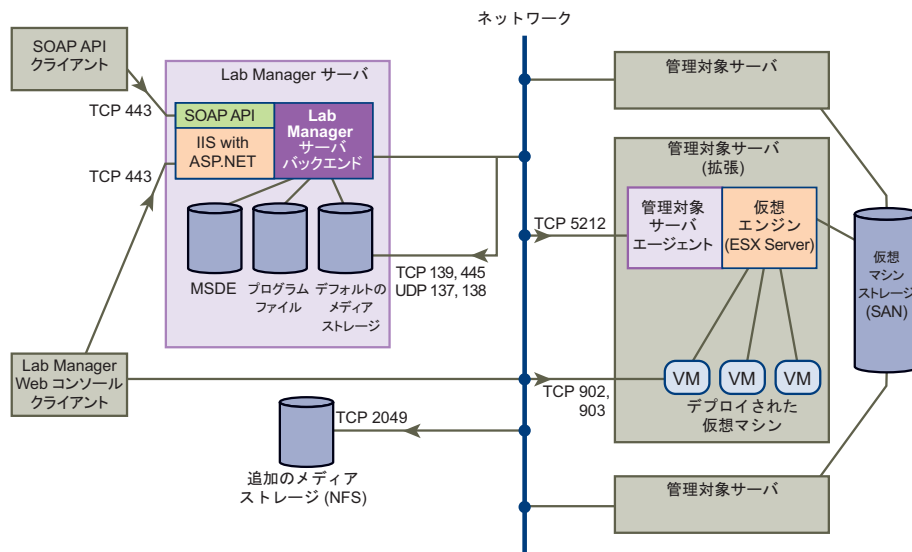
ネットワーク

SOAP API クライアント

TCP 443

Lab Manager サーバ

SOAP API

IIS with ASP.NET

Lab Manager サーバ バックエンド

TCP 443

MSDE

プログラム ファイル

デフォルトの メディア ストレージ

TCP 139, 445
UDP 137, 138

Lab Manager Web コンソール クライアント

TCP 2049

追加のメディア ストレージ (NFS)

管理対象サーバ

管理対象サーバ (拡張)

TCP 5212

管理対象 サーバ エージェント

仮想 エンジン (ESX Server)

仮想 マシン ストレージ (SAN)

TCP 902, 903

VM

VM

VM

デプロイされた 仮想マシン

管理対象サーバ